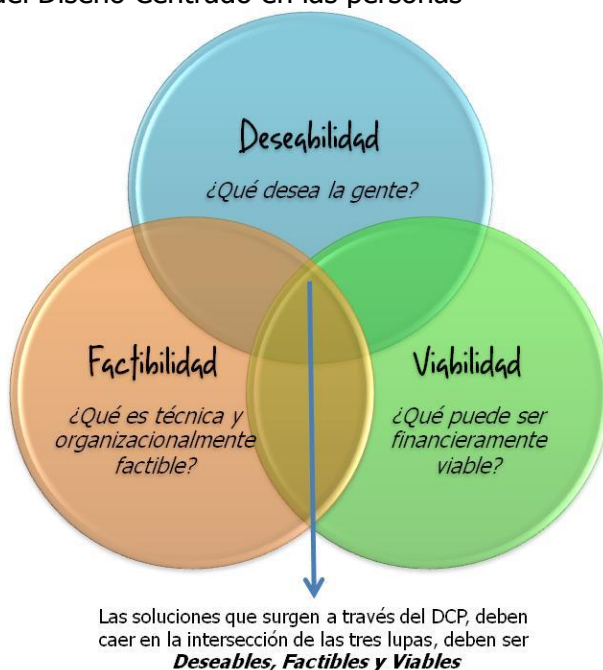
del Diseño Centrado en las personas

Deseabilidad
¿Qué desea la gente?

Factibilidad
¿Qué es técnica y organizacionalmente factible?

Viabilidad
¿Qué puede ser financieramente viable?

Las soluciones que surgen a través del DCP, deben caer en la intersección de las tres lupas, deben ser ***Deseables, Factibles y Viables***